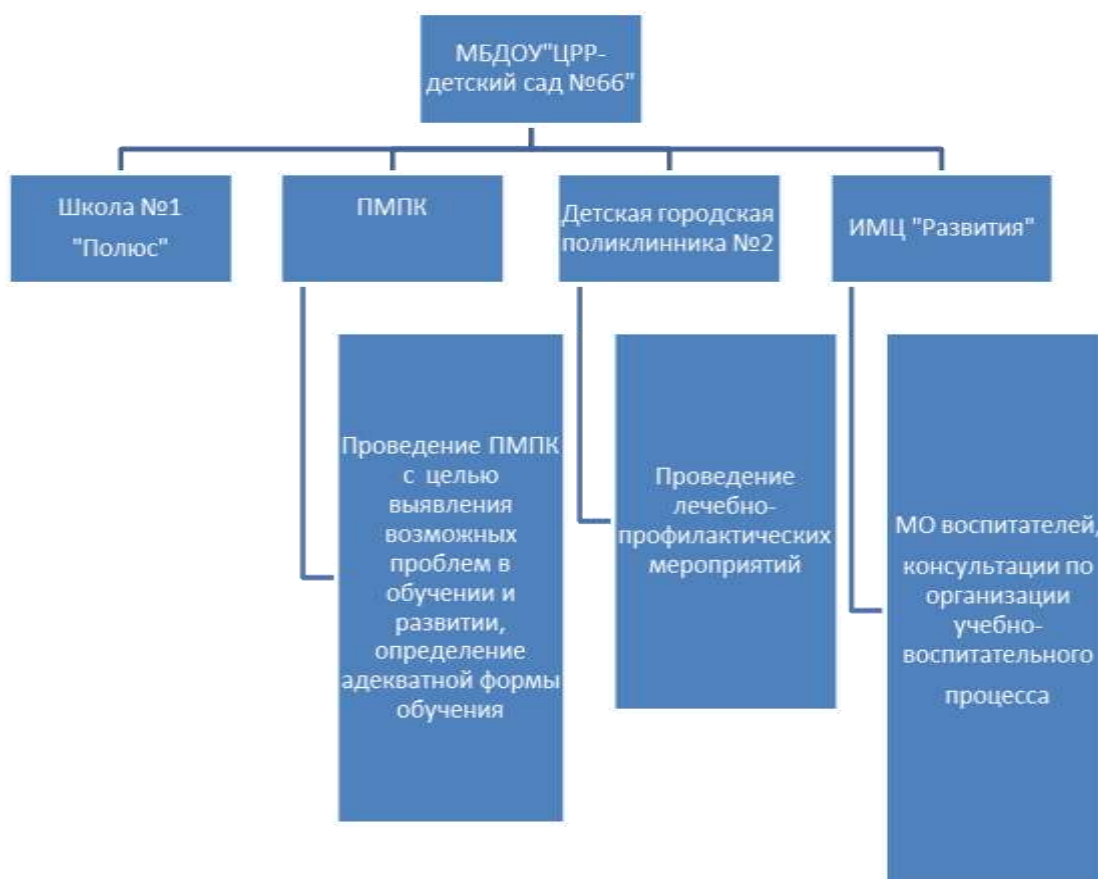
МБДОУ"ЦРР-детский сад №66"

Школа №1 "Полюс"

ПМПК

Детская городская поликлинника №2

ИМЦ "Развития"

Проведение ПМПК с целью выявления возможных проблем в обучении и развитии, определение адекватной формы обучения

Проведение лечебно-профилактических мероприятий

МО воспитателей, консультации по организации учебно-воспитательного процесса